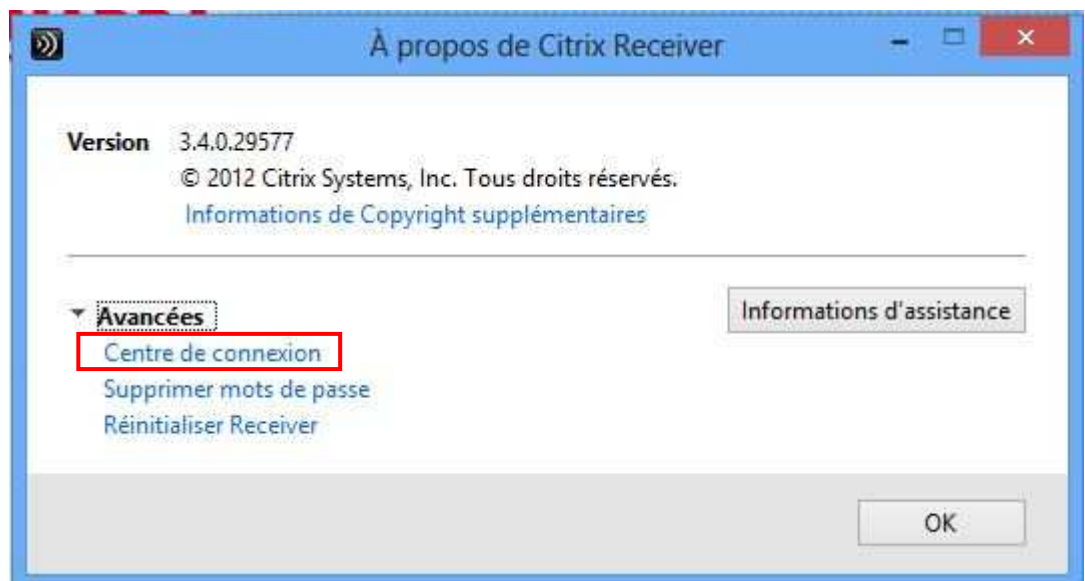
À propos de Citrix Receiver

Version 3.4.0.29577
© 2012 Citrix Systems, Inc. Tous droits réservés.
Informations de Copyright supplémentaires

Avancées
Centre de connexion
Supprimer mots de passe
Réinitialiser Receiver

Informations d'assistance

OK